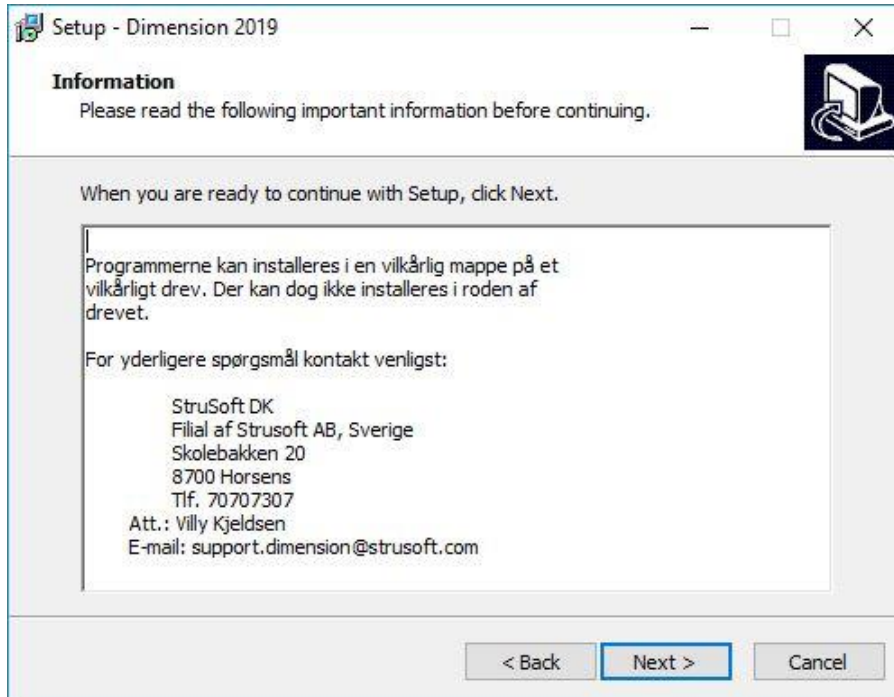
Setup - Dimension 2019

Information
Please read the following important information before continuing.

When you are ready to continue with Setup, click Next.

Programmerne kan installeres i en vilkårlig mappe på et vilkårligt drev. Der kan dog ikke installeres i roden af drevet.

For yderligere spørgsmål kontakt venligst:

StruSoft DK
Filial af Strusoft AB, Sverige
Skolebakken 20
8700 Horsens
Tlf. 70707307
Att.: Villy Kjeldsen
E-mail: support.dimension@strusoft.com

< Back
Next >
Cancel